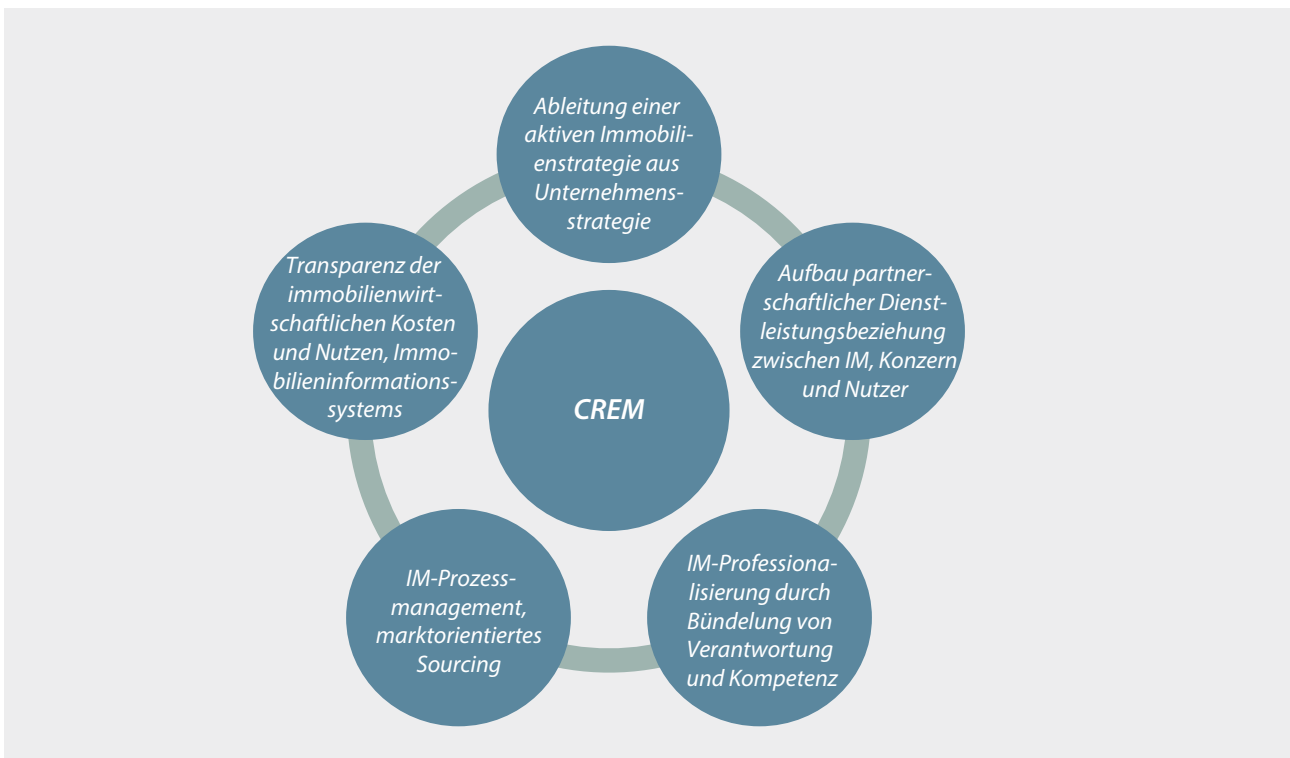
Ableitung einer aktiven Immobilienstrategie aus Unternehmensstrategie

Transparenz der immobilienwirtschaftlichen Kosten und Nutzen, Immobilieninformationssystems

Aufbau partnerschaftlicher Dienstleistungsbeziehung zwischen IM, Konzern und Nutzer

CREM

IM-Prozessmanagement, marktorientiertes Sourcing

IM-Professionalisierung durch Bündelung von Verantwortung und Kompetenz